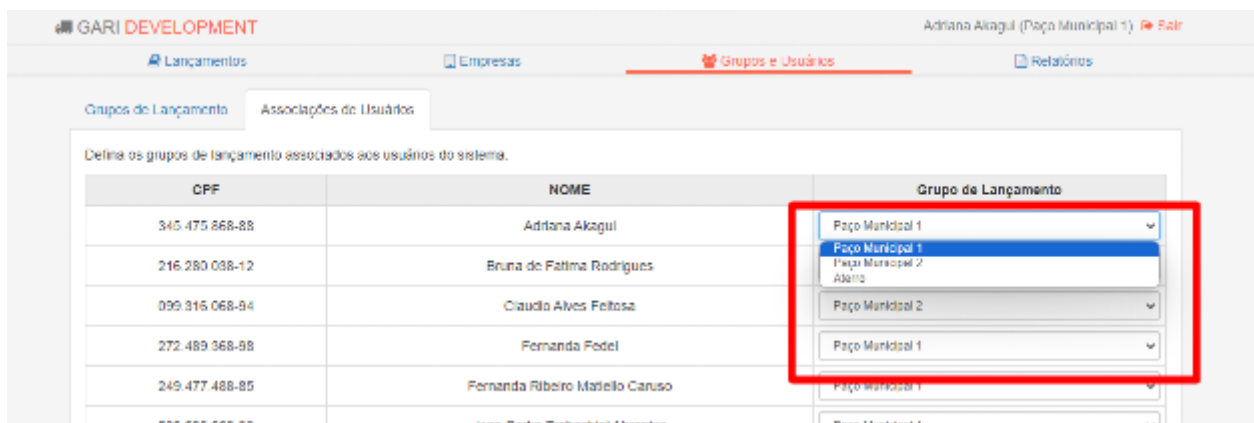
GARI DEVELOPMENT

Adriana Akagui (Paço Municipal 1) Sair

Lançamentos
Empresas
Grupos e Usuários
Relatórios

Grupos de Lançamento
Associações de Usuários

Defina os grupos de lançamento associados aos usuários do sistema.

| CPF | NOME | Grupo de Lançamento |
|---|---|---|
| 345.475.868-88 | Adriana Akagui | Paço Municipal 1 |
| 216.280.038-12 | Bruna de Fatima Rodrigues | Paço Municipal 1<br>Paço Municipal 2<br>Aterro |
| 099.316.068-94 | Claudio Alves Feitosa | Paço Municipal 2 |
| 272.489.368-98 | Fernanda Fedel | Paço Municipal 1 |
| 249.477.488-85 | Fernanda Ribeiro Matiello Caruso | Paço Municipal 1 |
| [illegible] | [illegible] | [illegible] |